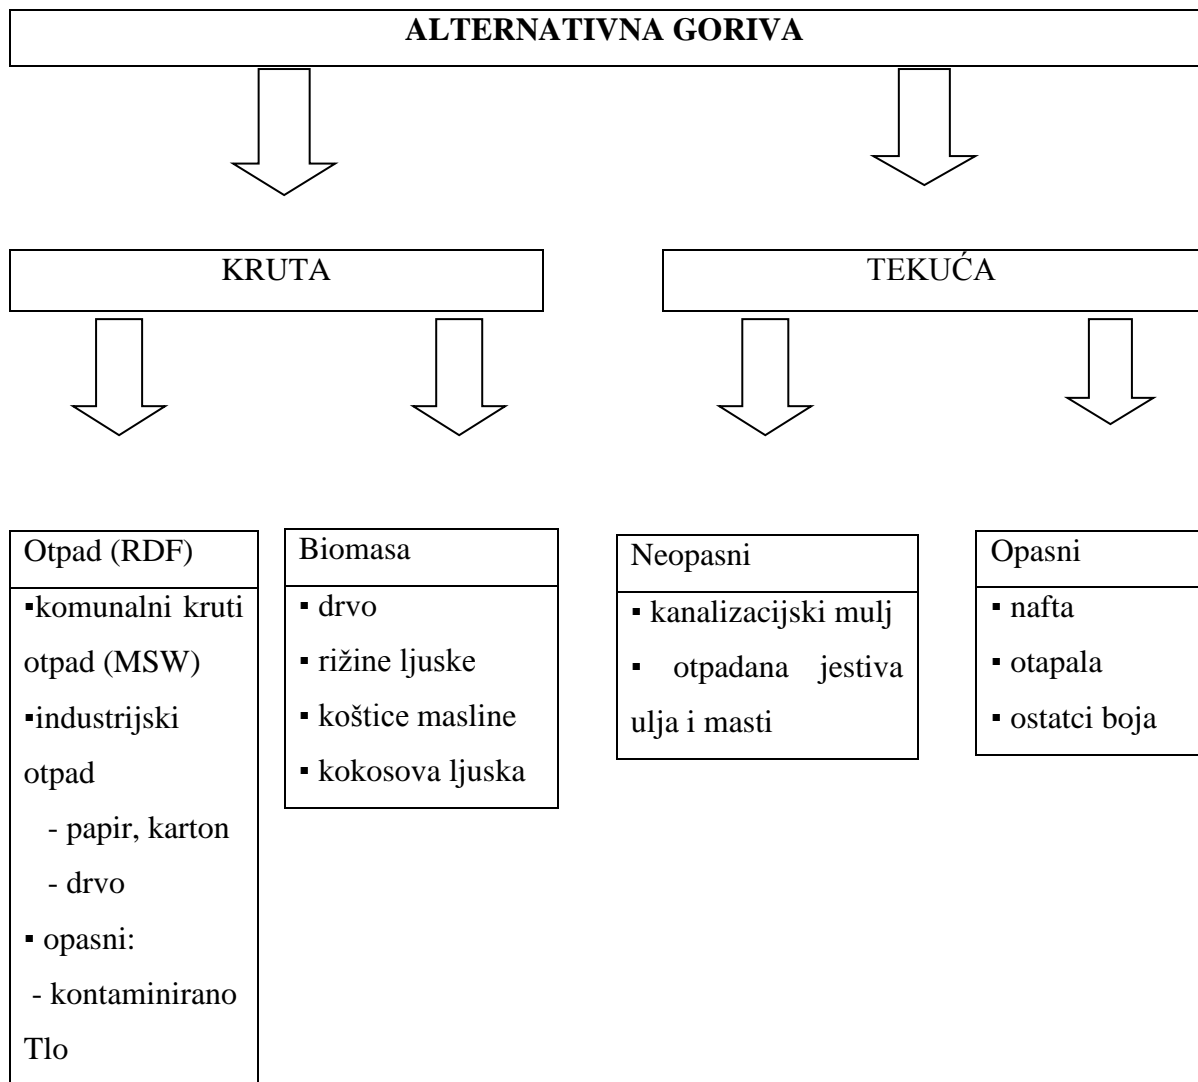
ALTERNATIVNA GORIVA

KRUTA

TEKUĆA

Otpad (RDF)
▪komunalni kruti otpad (MSW)
▪industrijski otpad
- papir, karton
- drvo
▪ opasni:
- kontaminirano Tlo

Biomasa
▪ drvo
▪ rižine ljuske
▪ koštice masline
▪ kokosova ljuska

Neopasni
▪ kanalizacijski mulj
▪ otpadana jestiva ulja i masti

Opasni
▪ nafta
▪ otapala
▪ ostatci boja